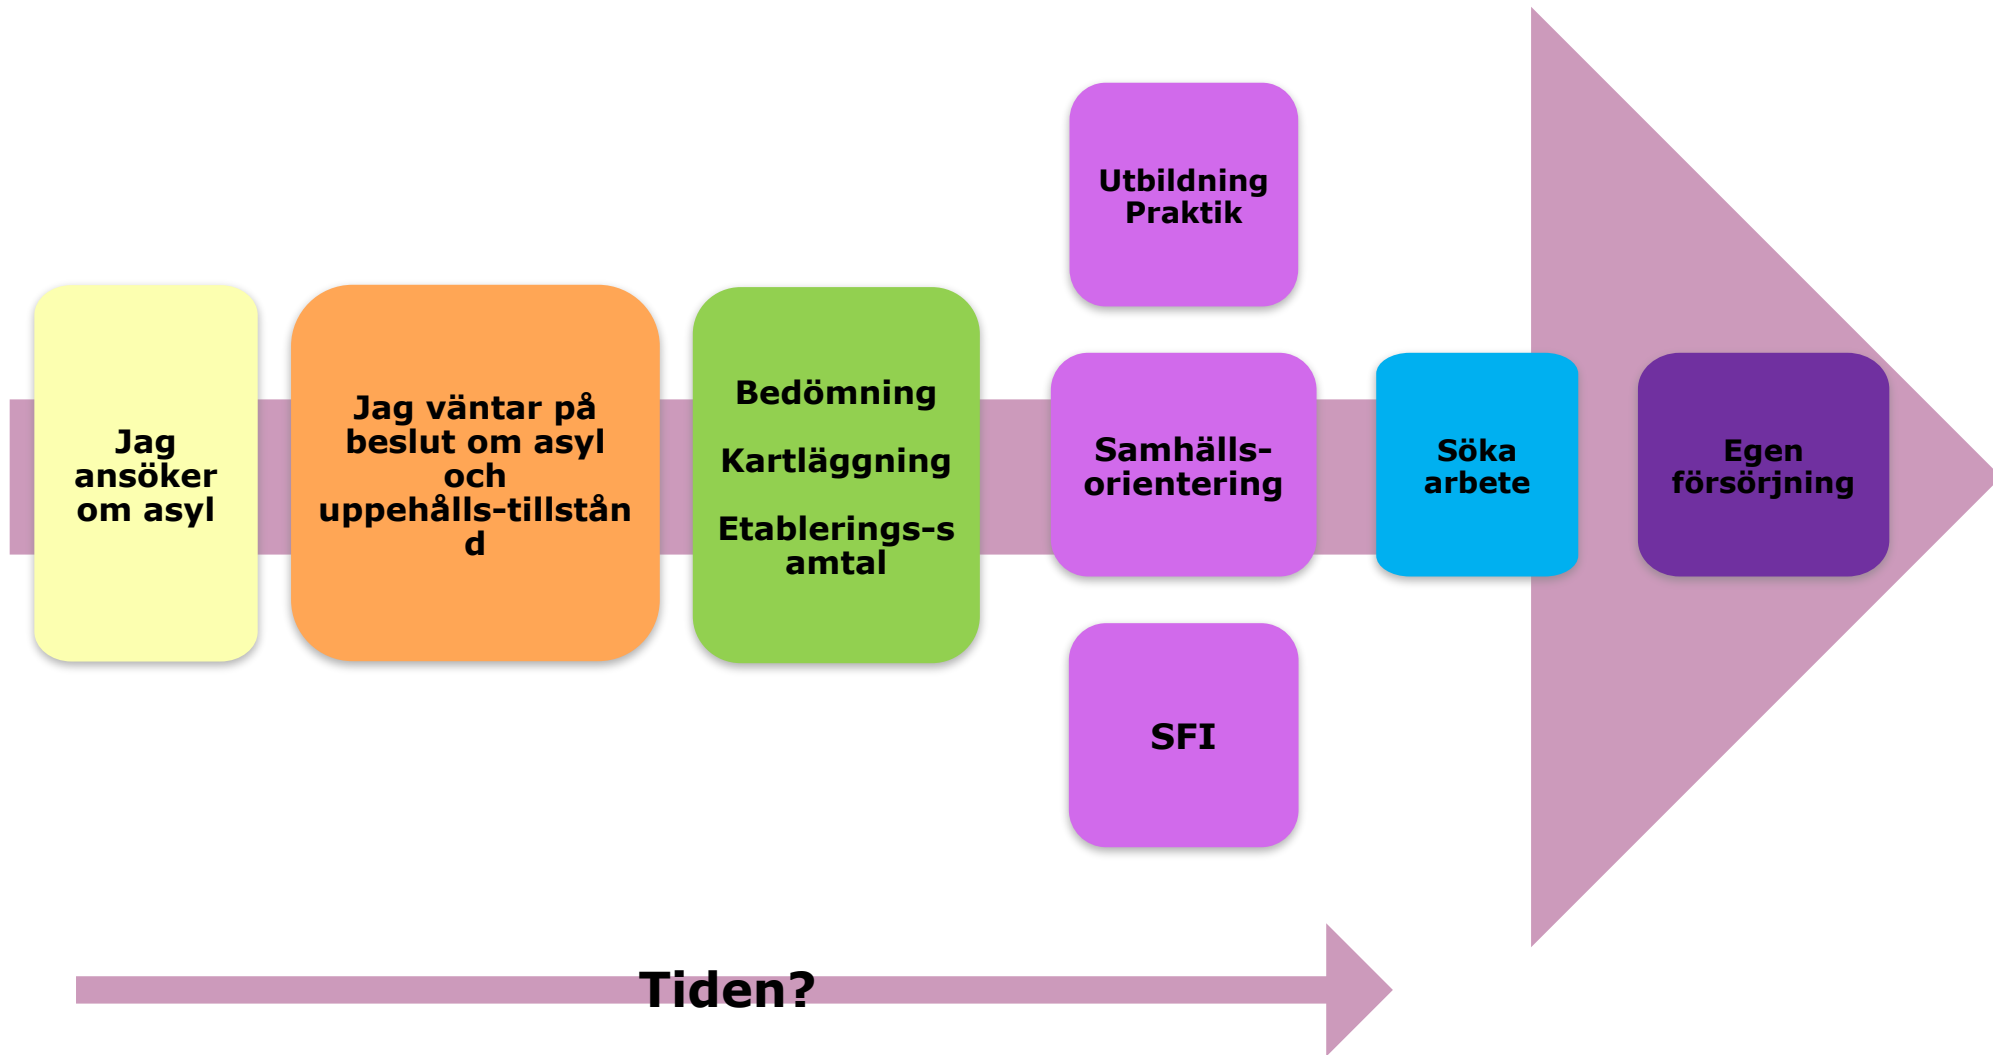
Jag ansöker om asyl

Jag väntar på beslut om asyl och uppehålls-tillstånd

Bedömning

Kartläggning

Etablerings-samtal

Utbildning
Praktik

Samhälls-orientering

SFI

Söka arbete

Egen försörjning

Tiden?